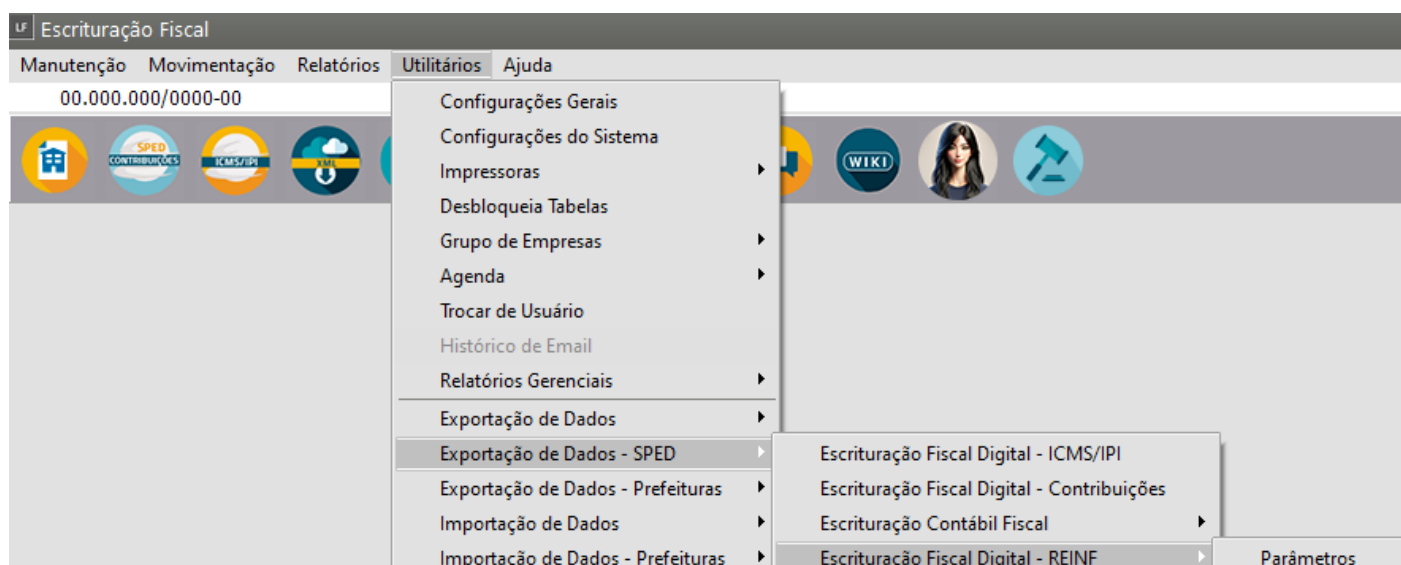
LF Escrituração Fiscal

Manutenção Movimentação Relatórios Utilitários Ajuda

00.000.000/0000-00

SPED CONTRIBUIÇÕES

ICMS/IPI

XML

WIKI

Configurações Gerais
Configurações do Sistema
Impressoras
Desbloqueia Tabelas
Grupo de Empresas
Agenda
Trocar de Usuário
Histórico de Email
Relatórios Gerenciais
Exportação de Dados
Exportação de Dados - SPED
Exportação de Dados - Prefeituras
Importação de Dados
Importação de Dados - Prefeituras

Escrituração Fiscal Digital - ICMS/IPI
Escrituração Fiscal Digital - Contribuições
Escrituração Contábil Fiscal
Escrituração Fiscal Digital - REINF

Parâmetros